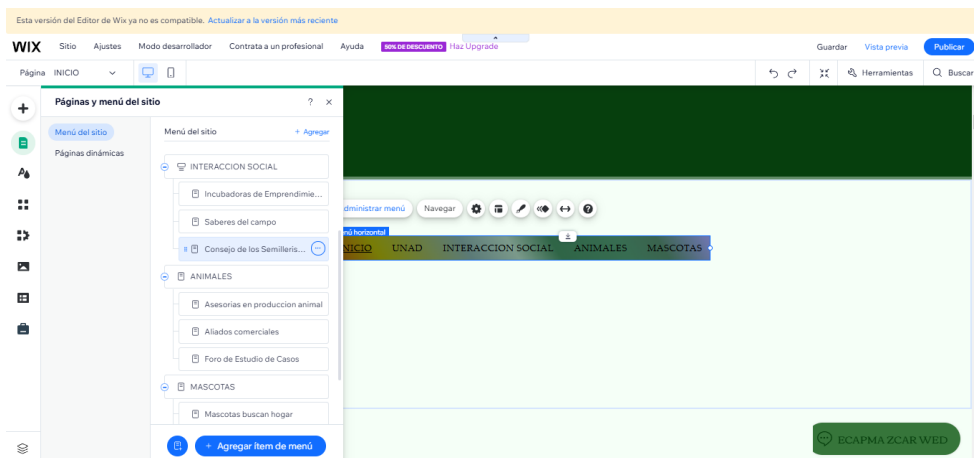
Esta versión del Editor de Wix ya no es compatible. Actualizar a la versión más reciente

WIX Sitio Ajustes Modo desarrollador Contrata a un profesional Ayuda 50% DE DESCUENTO Haz Upgrade Guardar Vista previa Publicar

Página INICIO

Herramientas Buscar

Páginas y menú del sitio ? ×

Menú del sitio
Páginas dinámicas

Menú del sitio + Agregar

INTERACCION SOCIAL
Incubadoras de Emprendimie...
Saberes del campo
Consejo de los Semilleris...
ANIMALES
Asesorías en produccion animal
Aliados comerciales
Foro de Estudio de Casos
MASCOTAS
Mascotas buscan hogar

+ Agregar ítem de menú

dministrar menú Navegar

nú horizontal

INICIO UNAD INTERACCION SOCIAL ANIMALES MASCOTAS

ECAPMA ZCAR WED